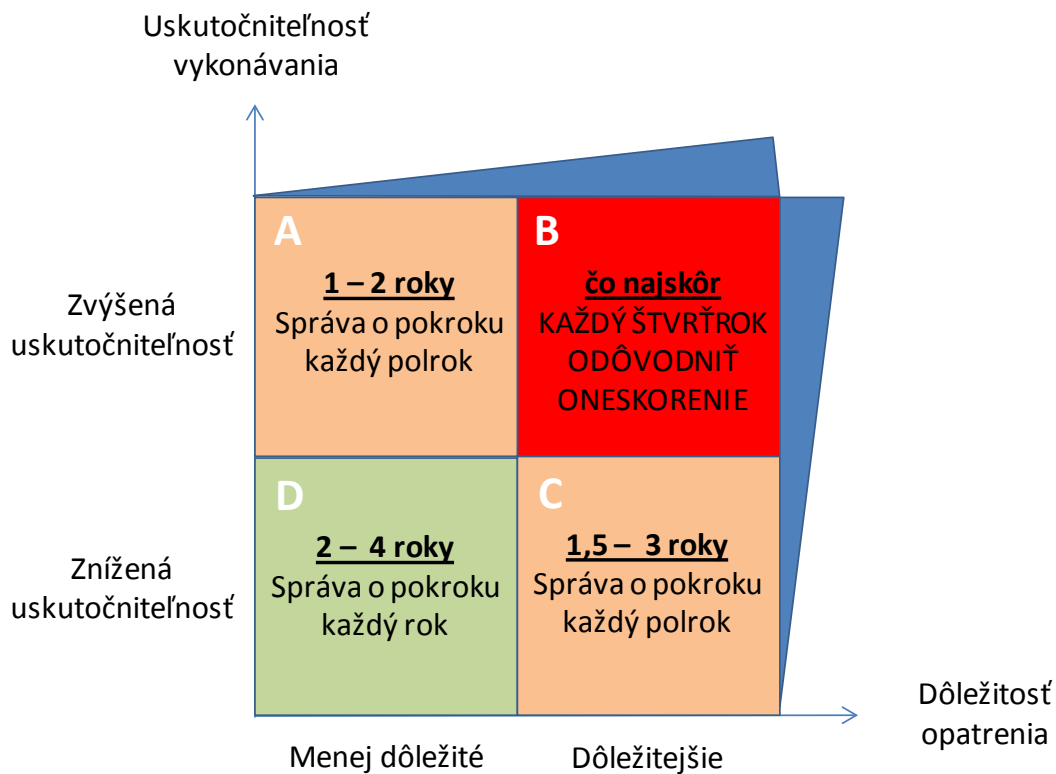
Uskutočniteľnosť vykonávania

Zvýšená uskutočniteľnosť

Znížená uskutočniteľnosť

A

1 – 2 roky

Správa o pokroku každý polrok

B

čo najskôr

KAŽDÝ ŠTVRŤROK ODÔVODNIŤ ONESKORENIE

D

2 – 4 roky

Správa o pokroku každý rok

C

1,5 – 3 roky

Správa o pokroku každý polrok

Dôležitosť opatrenia

Menej dôležité

Dôležitejšie